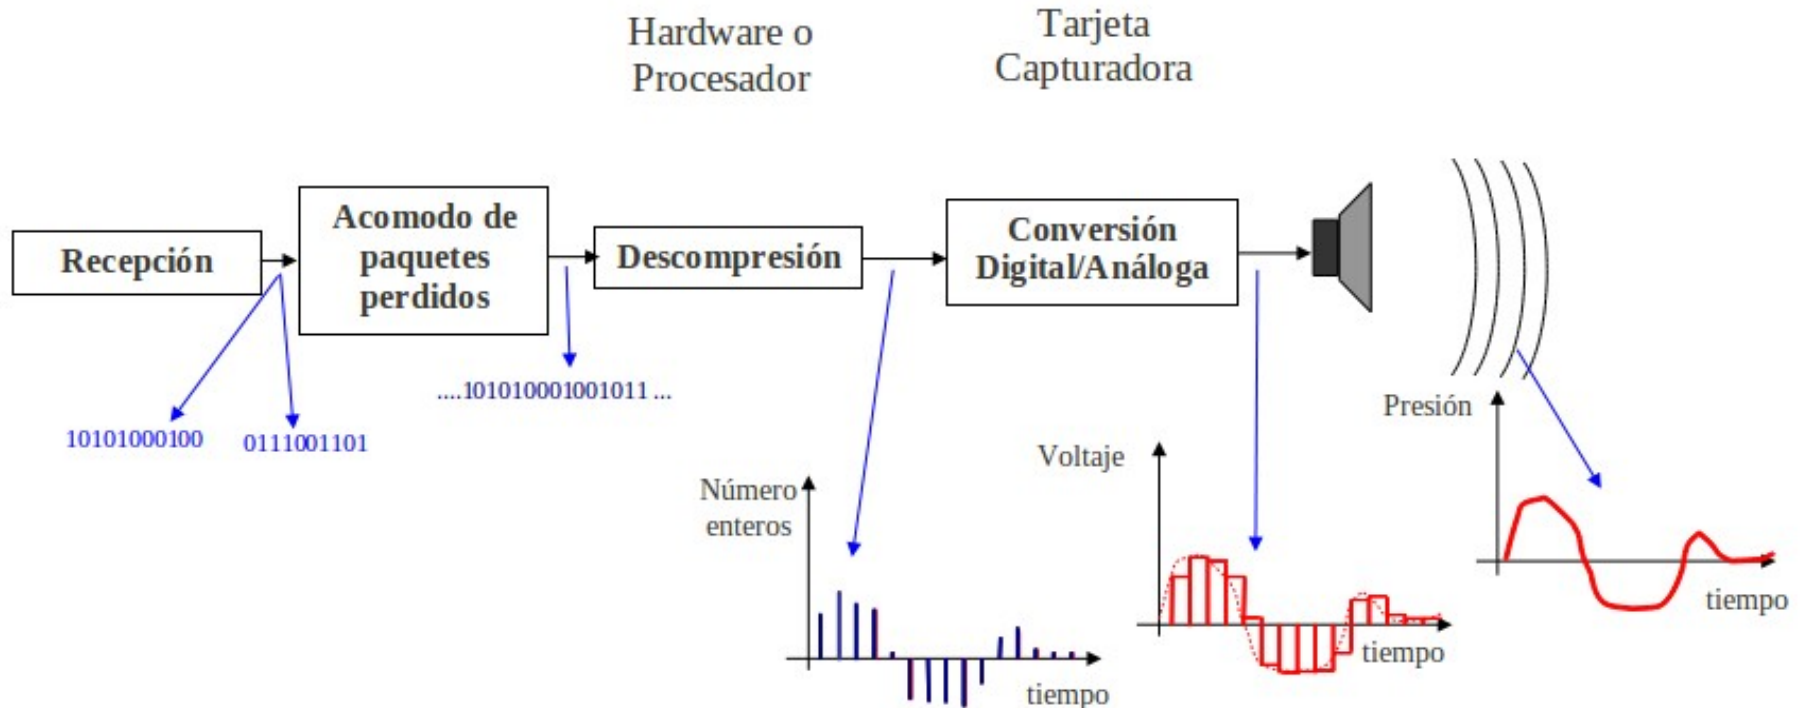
Hardware o Procesador

Tarjeta Capturadora

Recepción

Acomodo de paquetes perdidos

Descompresión

Conversión Digital/Análoga

10101000100

0111001101

....101010001001011 ...

Presión

Voltaje

Número enteros

tiempo

tiempo

tiempo